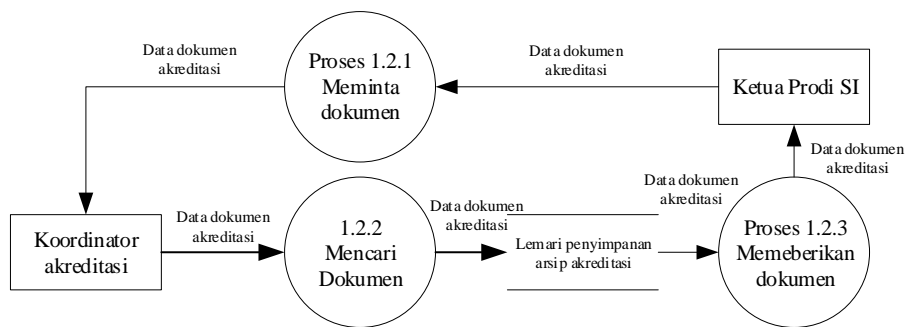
Data dokumen akreditasi

Proses 1.2.1 Meminta dokumen

Data dokumen akreditasi

Ketua Prodi SI

Data dokumen akreditasi

Data dokumen akreditasi

Koordinator akreditasi

Data dokumen akreditasi

1.2.2 Mencari Dokumen

Data dokumen akreditasi

Lemari penyimpanan arsip akreditasi

Proses 1.2.3 Memeberikan dokumen